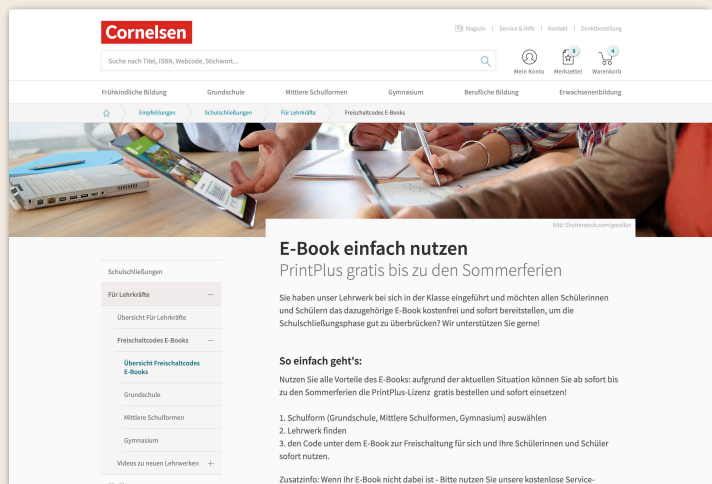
Cornelsen

Magazin | Service & Hilfe | Kontakt | Direktbestellung

Suche nach Titel, ISBN, Webcode, Stichwort...

Mein Konto
3
Merkzettel
4
Warenkorb

Frühkindliche Bildung | Grundschule | Mittlere Schulformen | Gymnasium | Berufliche Bildung | Erwachsenenbildung

Empfehlungen > Schulschließungen > Für Lehrkräfte > Freischaltcodes E-Books

Bild: Shutterstock.com/goodluz

Schulschließungen
Für Lehrkräfte —
Übersicht Für Lehrkräfte
Freischaltcodes E-Books —
Übersicht Freischaltcodes E-Books
Grundschule
Mittlere Schulformen
Gymnasium
Videos zu neuen Lehrwerken +

E-Book einfach nutzen
PrintPlus gratis bis zu den Sommerferien

Sie haben unser Lehrwerk bei sich in der Klasse eingeführt und möchten allen Schülerinnen und Schülern das dazugehörige E-Book kostenfrei und sofort bereitstellen, um die Schulschließungsphase gut zu überbrücken? Wir unterstützen Sie gerne!

So einfach geht's:

Nutzen Sie alle Vorteile des E-Books: aufgrund der aktuellen Situation können Sie ab sofort bis zu den Sommerferien die PrintPlus-Lizenz gratis bestellen und sofort einsetzen!

1. Schulform (Grundschule, Mittlere Schulformen, Gymnasium) auswählen
2. Lehrwerk finden
3. den Code unter dem E-Book zur Freischaltung für sich und Ihre Schülerinnen und Schüler sofort nutzen.

Zusatzinfo: Wenn Ihr E-Book nicht dabei ist - Bitte nutzen Sie unsere kostenlose Service-